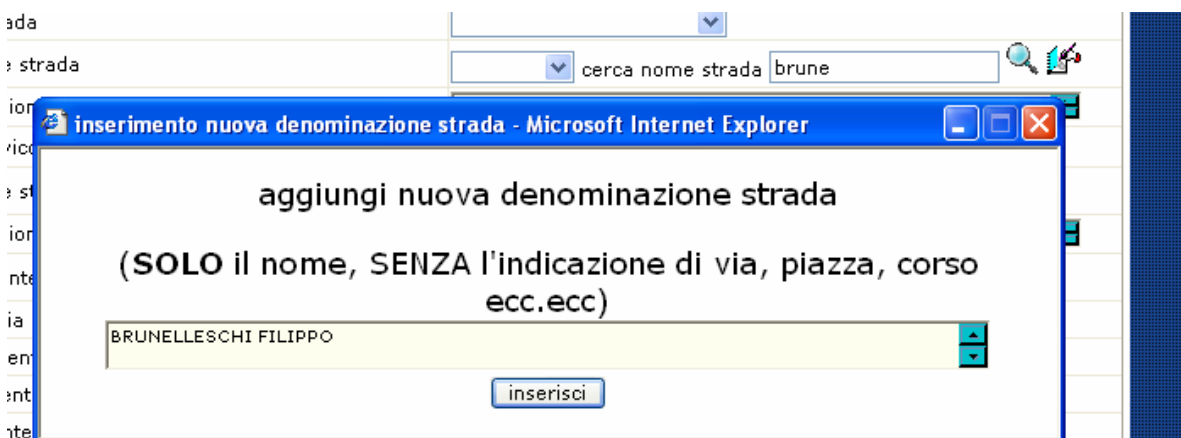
ada

e strada

cerca nome strada brune

ion

vic

e st

ion

nte

ia

ent

ent

nte

inserimento nuova denominazione strada - Microsoft Internet Explorer

aggiungi nuova denominazione strada

(**SOLO** il nome, SENZA l'indicazione di via, piazza, corso ecc.ecc)

BRUNELLESCHI FILIPPO

inserisci